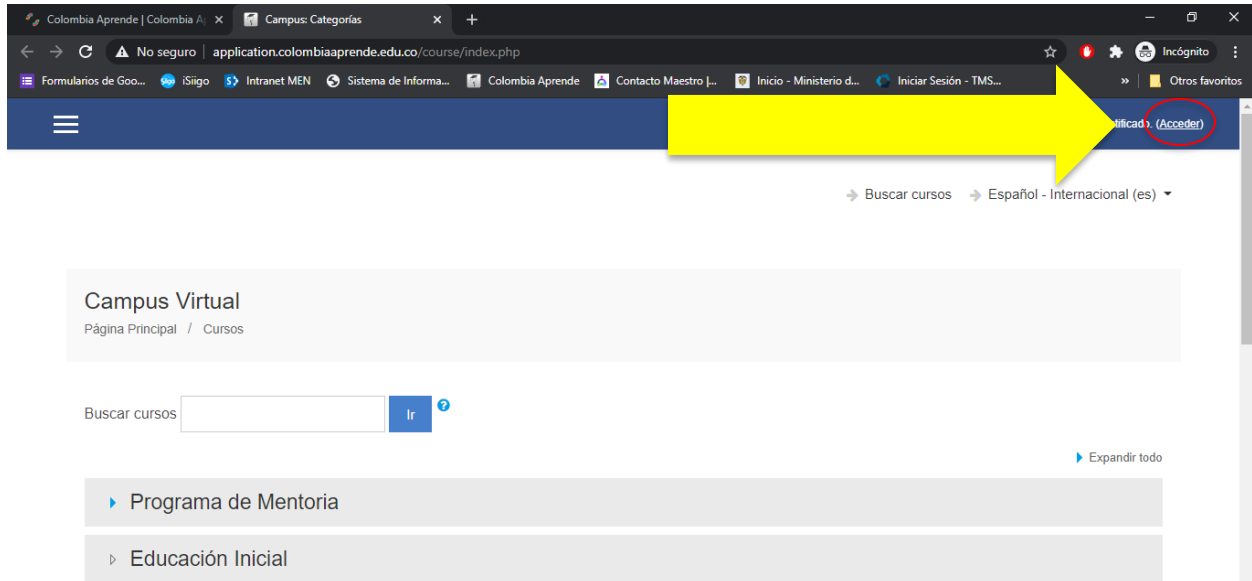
Colombia Aprende | Colombia A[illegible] ×
Campus: Categorías ×
+

No seguro | application.colombiaaprende.edu.co/course/index.php
Incógnito

Formularios de Goo... iSiigo Intranet MEN Sistema de Informa... Colombia Aprende Contacto Maestro |... Inicio - Ministerio d... Iniciar Sesión - TMS... » Otros favoritos

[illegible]tificado. (Acceder)

Buscar cursos Español - Internacional (es)

Campus Virtual
Página Principal / Cursos

Buscar cursos Ir

Expandir todo

Programa de Mentoria

Educación Inicial